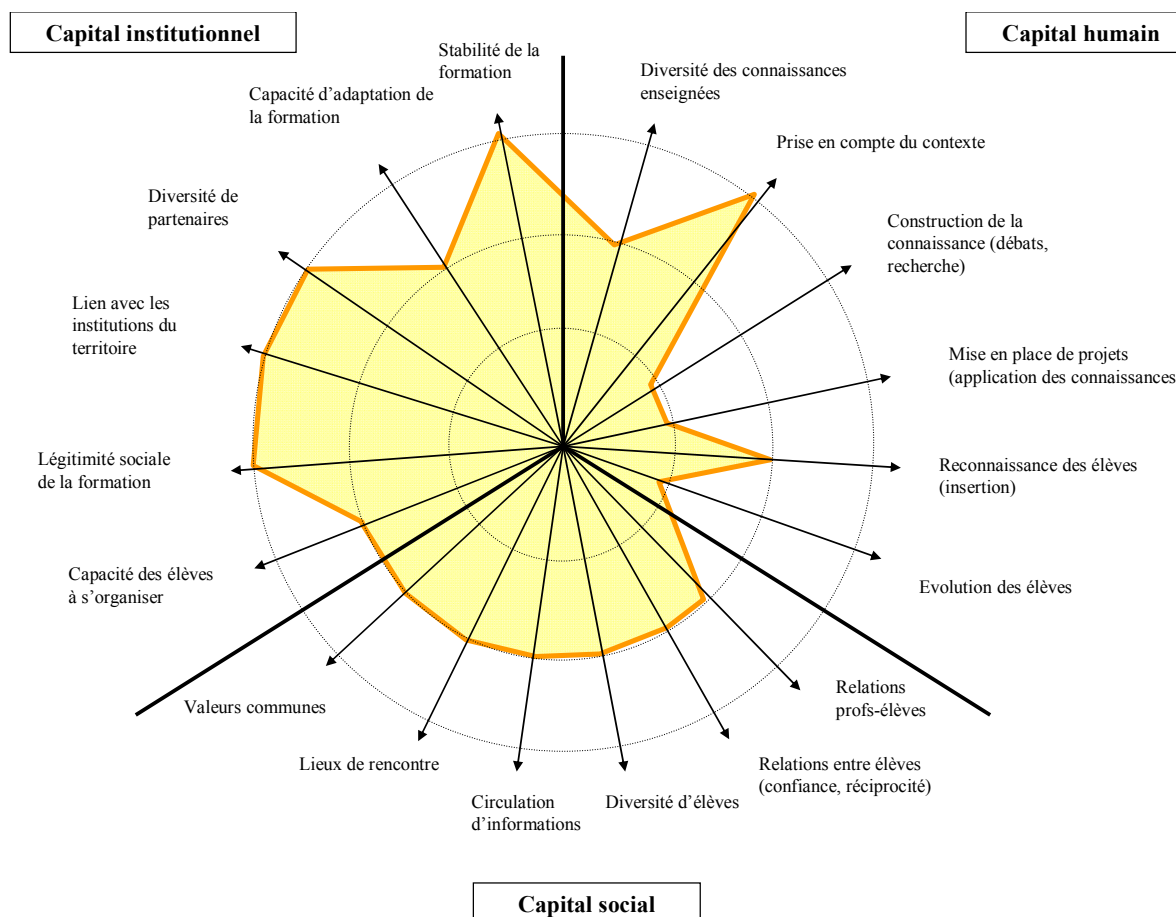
Capital institutionnel

Capital humain

Stabilité de la formation

Diversité des connaissances enseignées

Capacité d'adaptation de la formation

Prise en compte du contexte

Diversité de partenaires

Construction de la connaissance (débats, recherche)

Lien avec les institutions du territoire

Mise en place de projets (application des connaissances

Légitimité sociale de la formation

Reconnaissance des élèves (insertion)

Capacité des élèves à s'organiser

Evolution des élèves

Relations profs-élèves

Valeurs communes

Lieux de rencontre

Relations entre élèves (confiance, réciprocité)

Circulation d'informations

Diversité d'élèves

Capital social